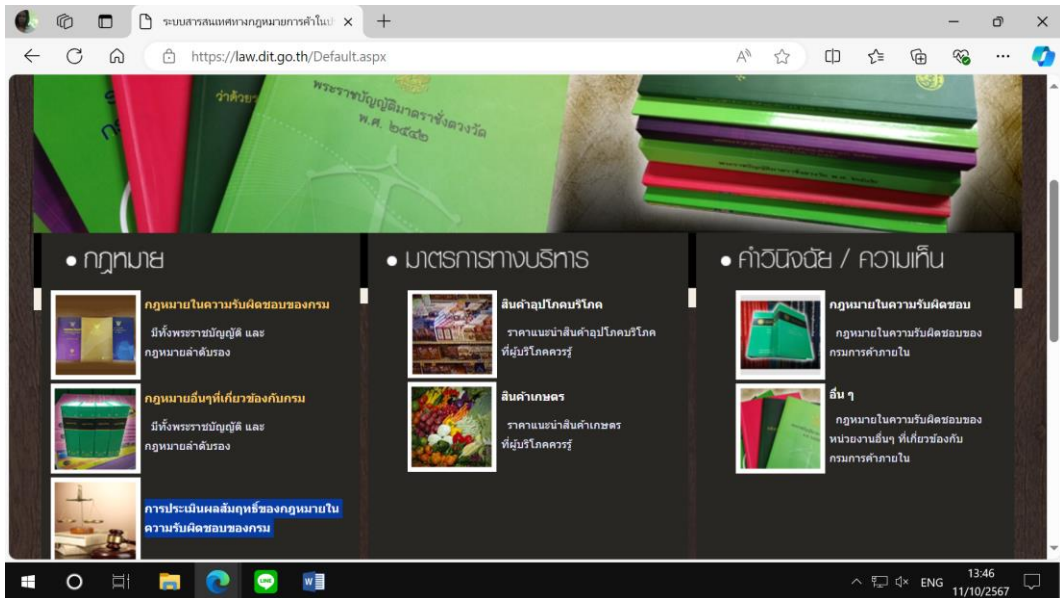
ระบบสารสนเทศทางกฎหมายการค้าในป ×
https://law.dit.go.th/Default.aspx

ว่าด้วย
พระราชบัญญัติมาตราชั่งตวงวัด พ.ศ. ๒๕๔๒

• กฎหมาย

กฎหมายในความรับผิดชอบของกรม
มีทั้งพระราชบัญญัติ และ กฎหมายลำดับรอง

กฎหมายอื่นๆที่เกี่ยวข้องกับกรม
มีทั้งพระราชบัญญัติ และ กฎหมายลำดับรอง

การประเมินผลสัมฤทธิ์ของกฎหมายในความรับผิดชอบของกรม

• มาตรการทางบริหาร

สินค้าอุปโภคบริโภค
ราคาแนะนำสินค้าอุปโภคบริโภค ที่ผู้บริโภคควรรู้

สินค้าเกษตร
ราคาแนะนำสินค้าเกษตร ที่ผู้บริโภคควรรู้

• คำวินิจฉัย / ความเห็น

กฎหมายในความรับผิดชอบ
กฎหมายในความรับผิดชอบของ กรมการค้าภายใน

อื่น ๆ
กฎหมายในความรับผิดชอบของ หน่วยงานอื่นๆ ที่เกี่ยวข้องกับ กรมการค้าภายใน

ENG 13:46 11/10/2567